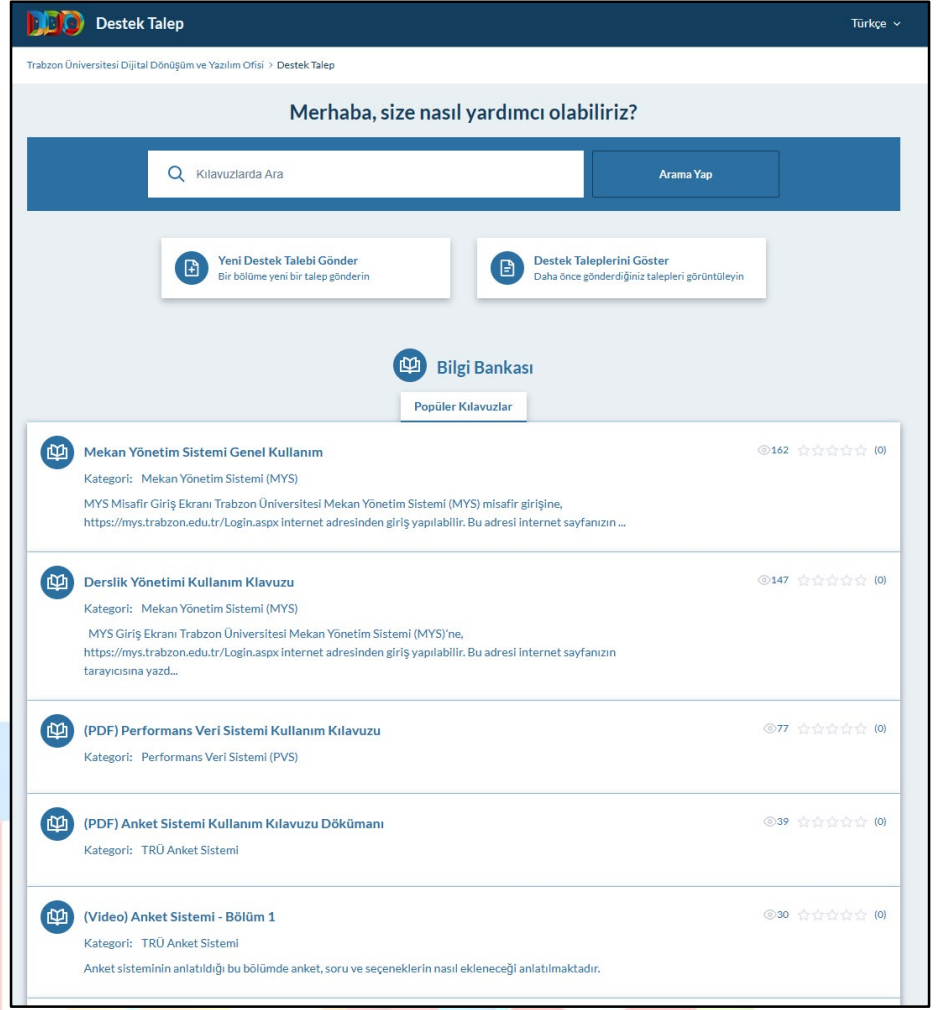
DDO Destek Talep

Türkçe

Trabzon Üniversitesi Dijital Dönüşüm ve Yazılım Ofisi > Destek Talep

Merhaba, size nasıl yardımcı olabiliriz?

Kılavuzlarda Ara

Arama Yap

Yeni Destek Talebi Gönder
Bir bölüme yeni bir talep gönderin

Destek Taleplerini Göster
Daha önce gönderdiğiniz talepleri görüntüleyin

Bilgi Bankası

Popüler Kılavuzlar

Mekan Yönetim Sistemi Genel Kullanım
162 (0)
Kategori: Mekan Yönetim Sistemi (MYS)
MYS Misafir Giriş Ekranı Trabzon Üniversitesi Mekan Yönetim Sistemi (MYS) misafir girişine, https://mys.trabzon.edu.tr/Login.aspx internet adresinden giriş yapılabilir. Bu adresi internet sayfanızın ...

Derslik Yönetimi Kullanım Klavuzu
147 (0)
Kategori: Mekan Yönetim Sistemi (MYS)
MYS Giriş Ekranı Trabzon Üniversitesi Mekan Yönetim Sistemi (MYS)'ne, https://mys.trabzon.edu.tr/Login.aspx internet adresinden giriş yapılabilir. Bu adresi internet sayfanızın tarayıcısına yazd...

(PDF) Performans Veri Sistemi Kullanım Kılavuzu
77 (0)
Kategori: Performans Veri Sistemi (PVS)

(PDF) Anket Sistemi Kullanım Kılavuzu Dökümanı
39 (0)
Kategori: TRÜ Anket Sistemi

(Video) Anket Sistemi - Bölüm 1
30 (0)
Kategori: TRÜ Anket Sistemi
Anket sisteminin anlatıldığı bu bölümde anket, soru ve seçeneklerin nasıl ekleneceği anlatılmaktadır.